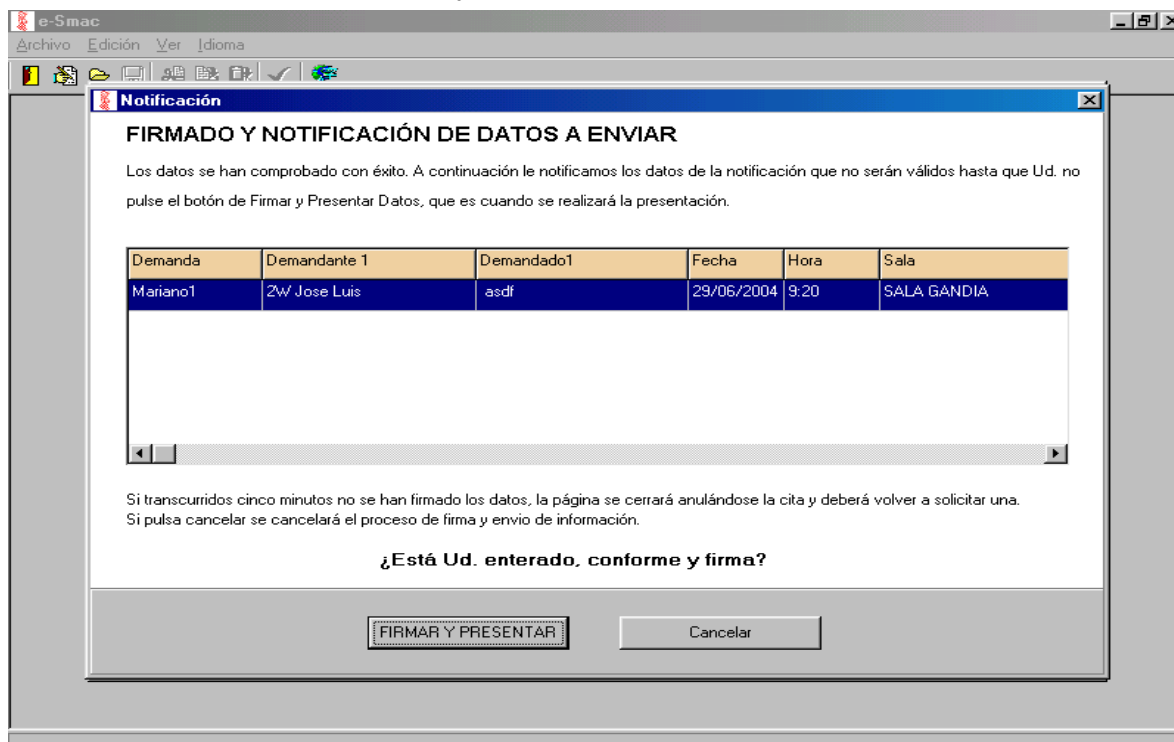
e-Smac

Archivo Edición Ver Idioma

Notificación

FIRMADO Y NOTIFICACIÓN DE DATOS A ENVIAR

Los datos se han comprobado con éxito. A continuación le notificamos los datos de la notificación que no serán válidos hasta que Ud. no pulse el botón de Firmar y Presentar Datos, que es cuando se realizará la presentación.

| Demanda | Demandante 1 | Demandado1 | Fecha | Hora | Sala |
|---|---|---|---|---|---|
| Mariano1 | 2W Jose Luis | asdf | 29/06/2004 | 9:20 | SALA GANDIA |

Si transcurridos cinco minutos no se han firmado los datos, la página se cerrará anulándose la cita y deberá volver a solicitar una.
Si pulsa cancelar se cancelará el proceso de firma y envio de información.

¿Está Ud. enterado, conforme y firma?

FIRMAR Y PRESENTAR

Cancelar